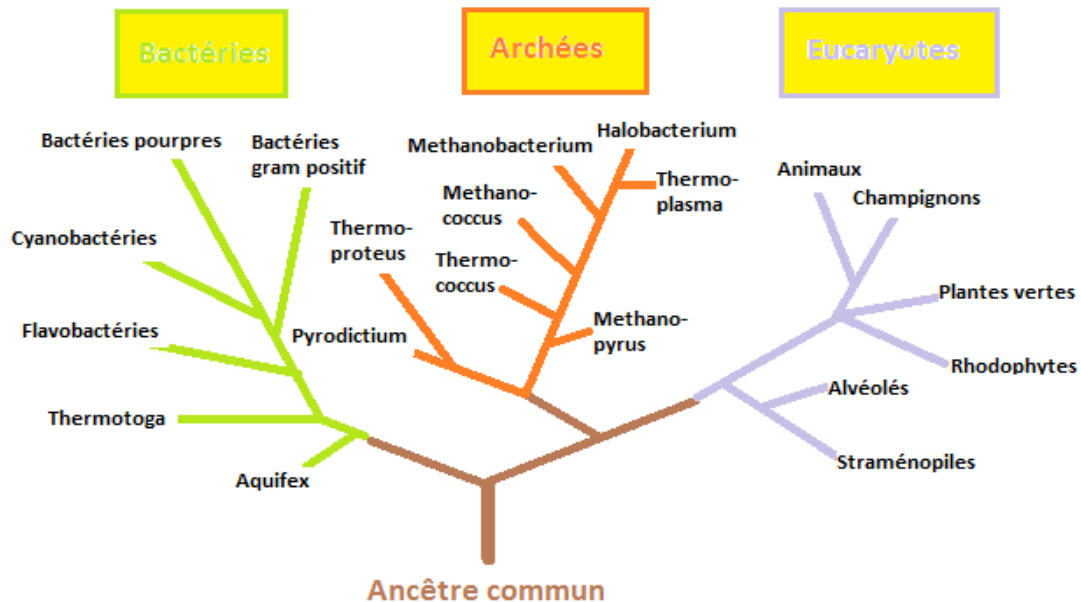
Bactéries

Archées

Eucaryotes

Bactéries pourpres

Bactéries gram positif

Cyanobactéries

Flavobactéries

Thermotoga

Aquifex

Methanobacterium

Halobacterium

Thermoplasma

Methanococcus

Thermoproteus

Thermococcus

Pyrodictium

Methanopyrus

Animaux

Champignons

Plantes vertes

Rhodophytes

Alvéolés

Straménopiles

Ancêtre commun